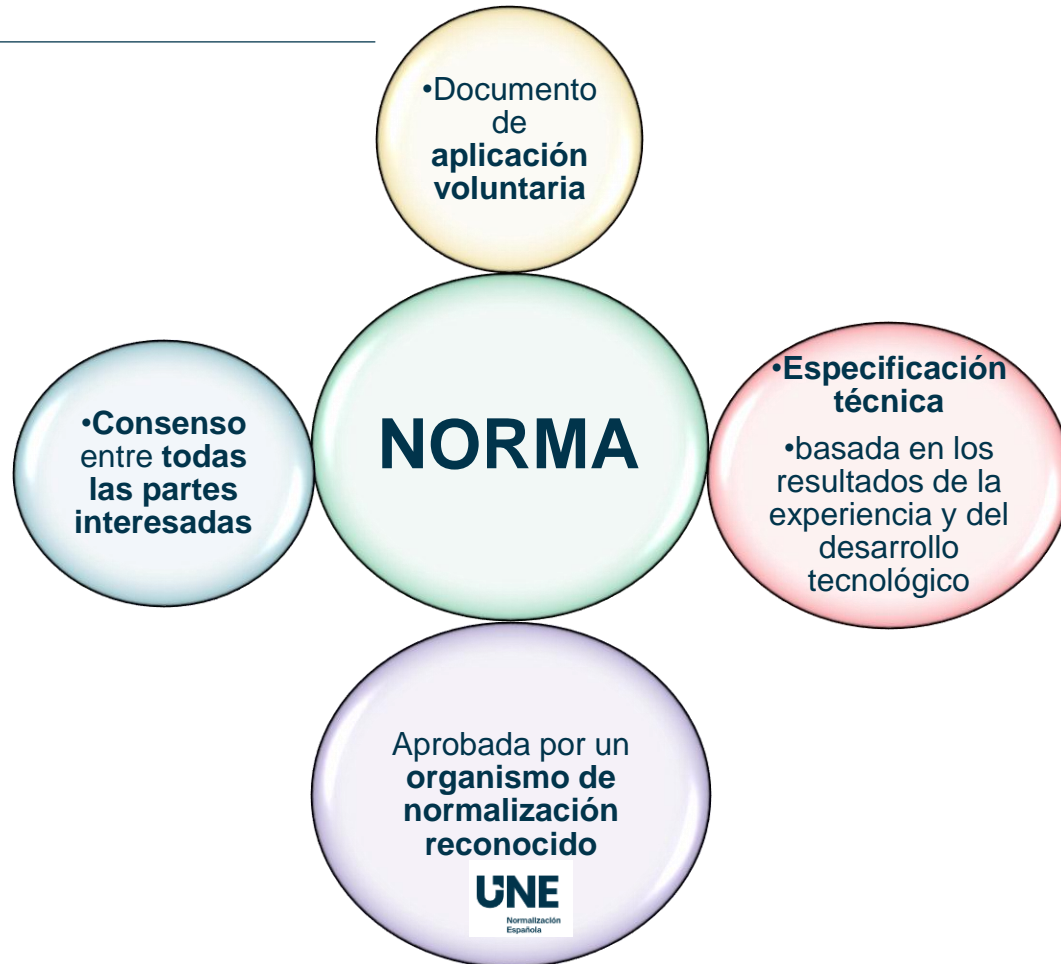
•Documento de aplicación voluntaria

•Consenso entre todas las partes interesadas

NORMA

•Especificación técnica

•basada en los resultados de la experiencia y del desarrollo tecnológico

Aprobada por un organismo de normalización reconocido

UNE
Normalización Española